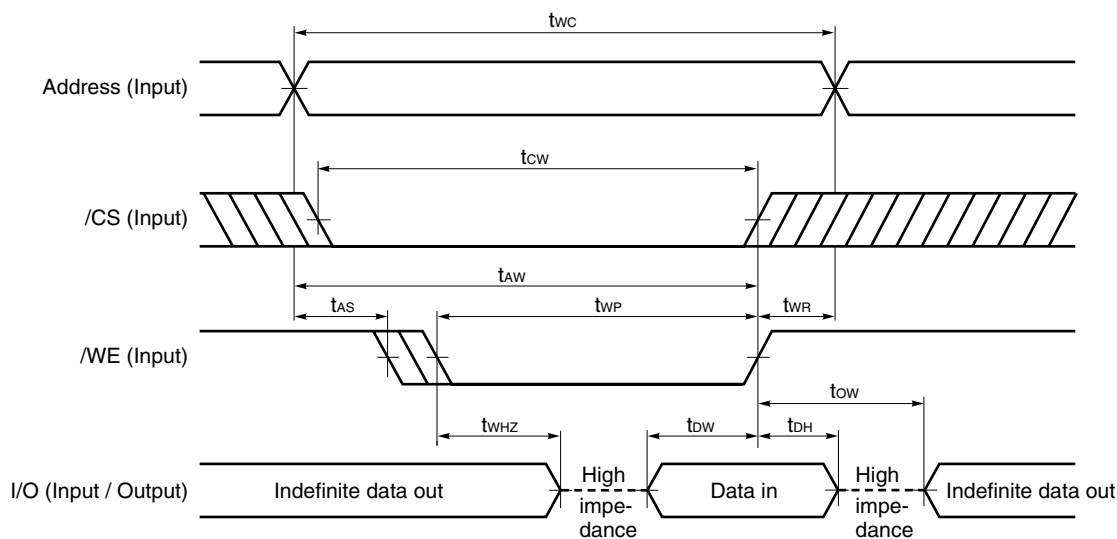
$t_{WC}$

Address (Input)

$t_{CW}$

/CS (Input)

$t_{AW}$

$t_{AS}$

$t_{WP}$

$t_{WR}$

/WE (Input)

$t_{OW}$

$t_{WHZ}$

$t_{DW}$

$t_{DH}$

I/O (Input / Output)

Indefinite data out

High impedance

Data in

High impedance

Indefinite data out